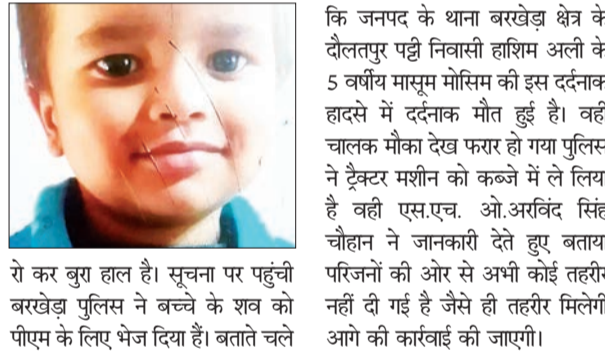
रो कर बुरा हाल है। सूचना पर पहुंची बरखेड़ा पुलिस ने बच्चे के शव को पीएम के लिए भेज दिया हैं। बताते चले

कि जनपद के थाना बरखेड़ा क्षेत्र के दौलतपुर पट्टी निवासी हाशिम अली के 5 वर्षीय मासूम मोसिम की इस दर्दनाक हादसे में दर्दनाक मौत हुई है। वही चालक मौका देख फरार हो गया पुलिस ने ट्रैक्टर मशीन को कब्जे में ले लिया है वही एस.एच. ओ.अरविंद सिंह चौहान ने जानकारी देते हुए बताया परिजनों की ओर से अभी कोई तहरीर नहीं दी गई है जैसे ही तहरीर मिलेगी आगे की कार्रवाई की जाएगी।